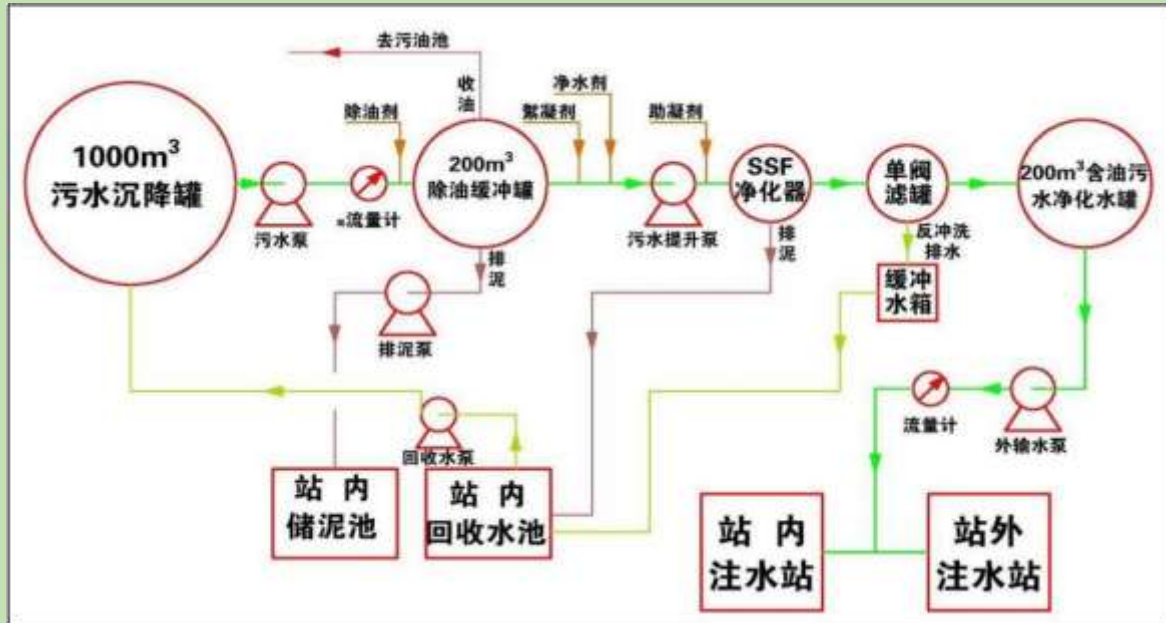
去污油池

收油

除油剂

絮凝剂

净水剂

助凝剂

$1000m^3$ 污水沉降罐

污水泵

流量计

$200m^3$ 除油缓冲罐

污水提升泵

SSF 净化器

单阀 滤罐

$200m^3$含油污水净化水罐

排泥

排泥

反冲洗 排水

排泥泵

缓冲 水箱

回收水泵

流量计

外输水泵

站 内 储泥池

站 内 回收水池

站 内 注水站

站外 注水站